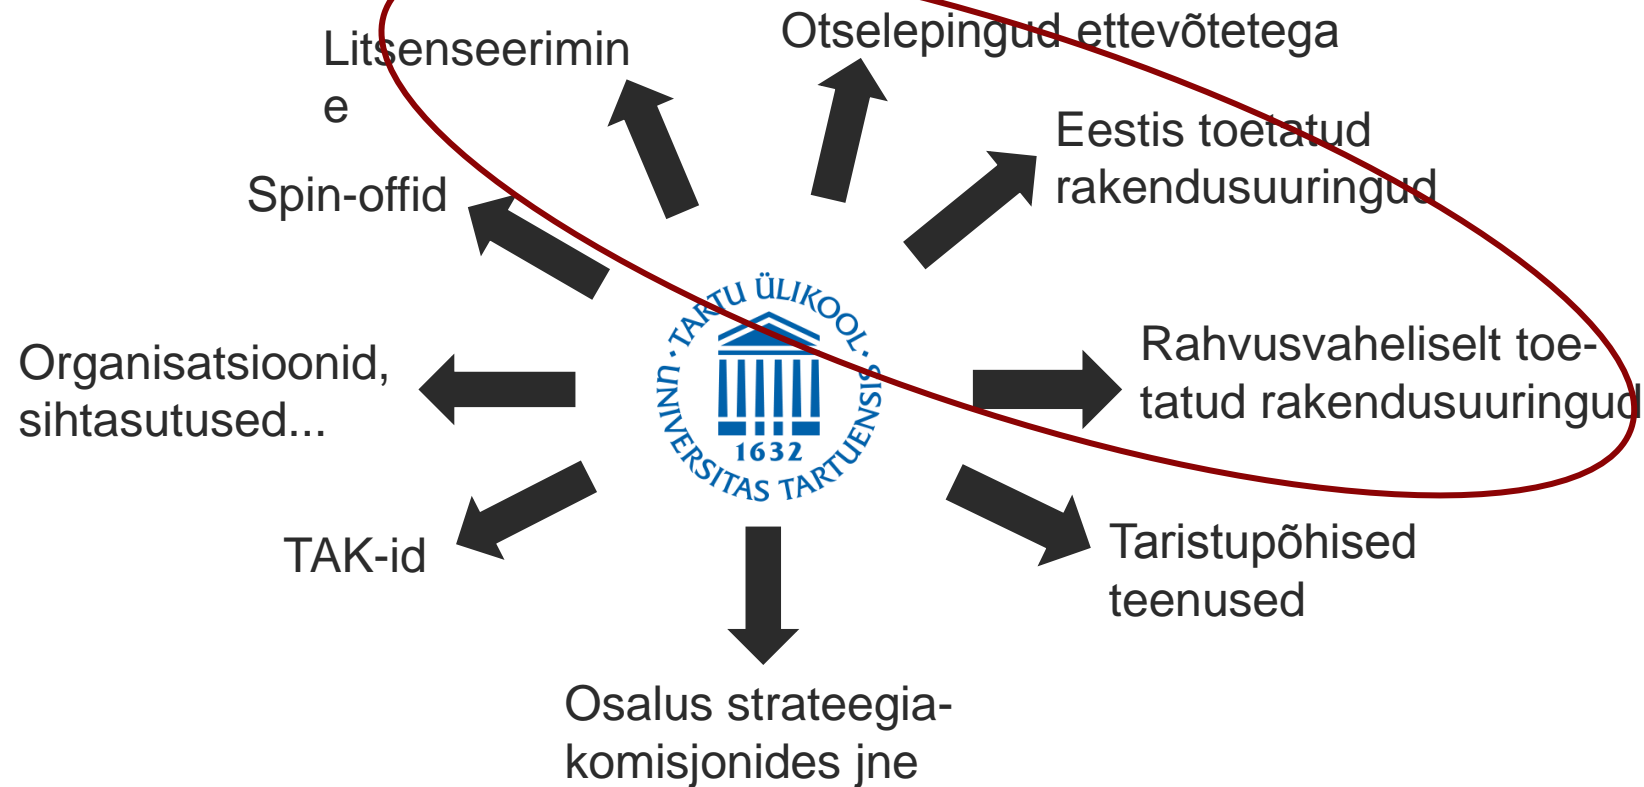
Litsenseerimine

Otselepingud ettevõtetega

Eestis toetatud rakendusuuringud

Spin-offid

TARTU ÜLIKOOL · UNIVERSITAS TARTUENSIS · 1632

Organisatsioonid, sihtasutused...

Rahvusvaheliselt toetatud rakendusuuringud

TAK-id

Taristupõhised teenused

Osalus strateegiakomisjonides jne